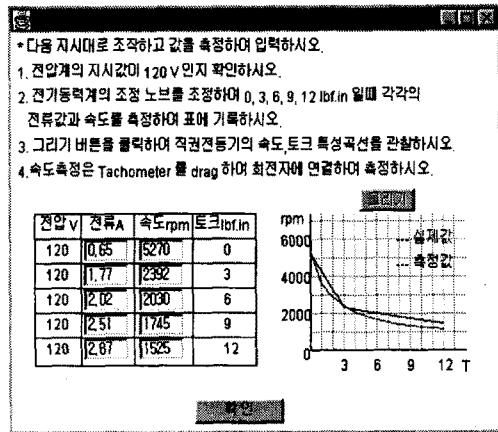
*다음 지시대로 조작하고 값을 측정하여 입력하시오.

1. 전압계의 지시값이 120 V인지 확인하시오.

2. 전기동력계의 조정 노브를 조정하여 0, 3, 6, 9, 12 lbf.in 일때 각각의 전류값과 속도를 측정하여 표에 기록하시오.

3. 그리기 버튼을 클릭하여 직권전동기의 속도,토크 특성곡선을 관찰하시오.

4. 속도측정은 Tachometer 를 drag 하여 회전자에 연결하여 측정하시오.

| 전압V | 전류A | 속도rpm | 토크lbf.in |
|---|---|---|---|
| 120 | 0.65 | 5270 | 0 |
| 120 | 1.77 | 2392 | 3 |
| 120 | 2.02 | 2030 | 6 |
| 120 | 2.51 | 1745 | 9 |
| 120 | 2.87 | 1525 | 12 |

그리기

rpm
6000
4000
2000
0
3 6 9 12 T
실제값
측정값

확인